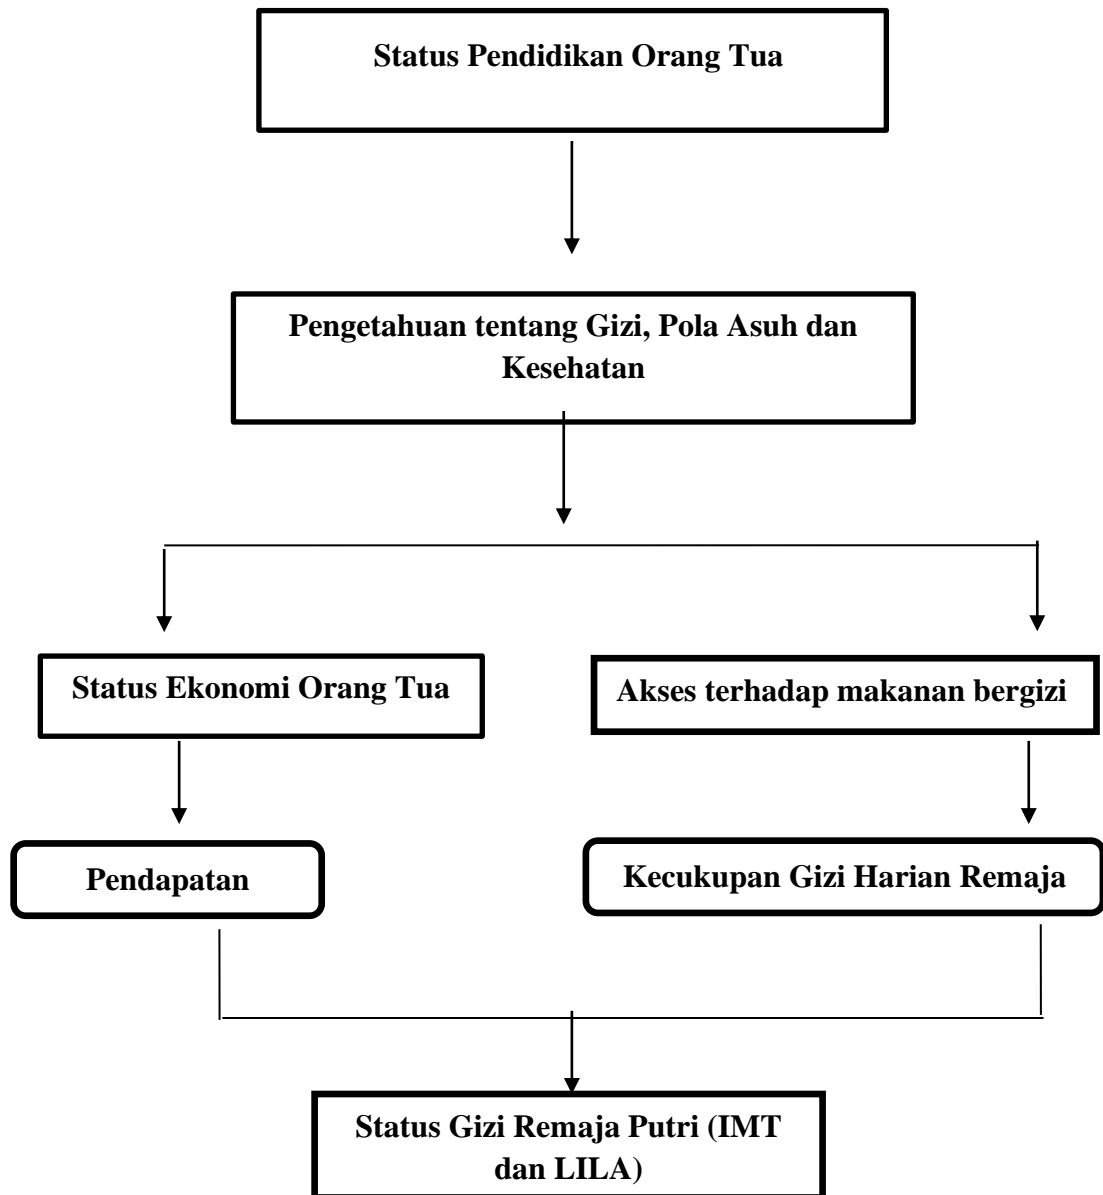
Status Pendidikan Orang Tua

Pengetahuan tentang Gizi, Pola Asuh dan Kesehatan

Status Ekonomi Orang Tua

Akses terhadap makanan bergizi

Pendapatan

Kecukupan Gizi Harian Remaja

Status Gizi Remaja Putri (IMT dan LILA)